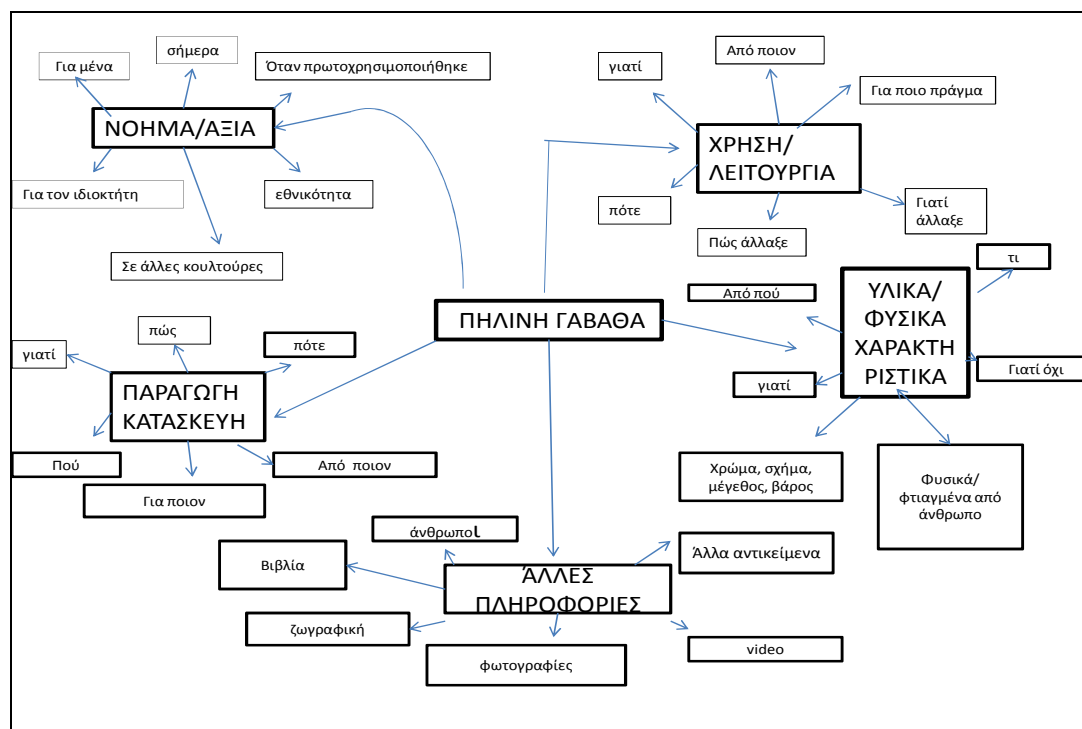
Για μένα

σήμερα

Όταν πρωτοχρησιμοποιήθηκε

ΝΟΗΜΑ/ΑΞΙΑ

Για τον ιδιοκτήτη

εθνικότητα

Σε άλλες κουλτούρες

γιατί

Από ποιον

Για ποιο πράγμα

ΧΡΗΣΗ/ ΛΕΙΤΟΥΡΓΙΑ

πότε

Πώς άλλαξε

Γιατί άλλαξε

τι

Από πού

ΥΛΙΚΑ/ ΦΥΣΙΚΑ ΧΑΡΑΚΤΗ ΡΙΣΤΙΚΑ

Γιατί όχι

γιατί

ΠΗΛΙΝΗ ΓΑΒΑΘΑ

πώς

γιατί

πότε

ΠΑΡΑΓΩΓΗ ΚΑΤΑΣΚΕΥΗ

Πού

Από ποιον

Για ποιον

Χρώμα, σχήμα, μέγεθος, βάρος

Φυσικά/ φτιαγμένα από άνθρωπο

άνθρωποι

Βιβλία

ΆΛΛΕΣ ΠΛΗΡΟΦΟΡΙΕΣ

Άλλα αντικείμενα

ζωγραφική

φωτογραφίες

video